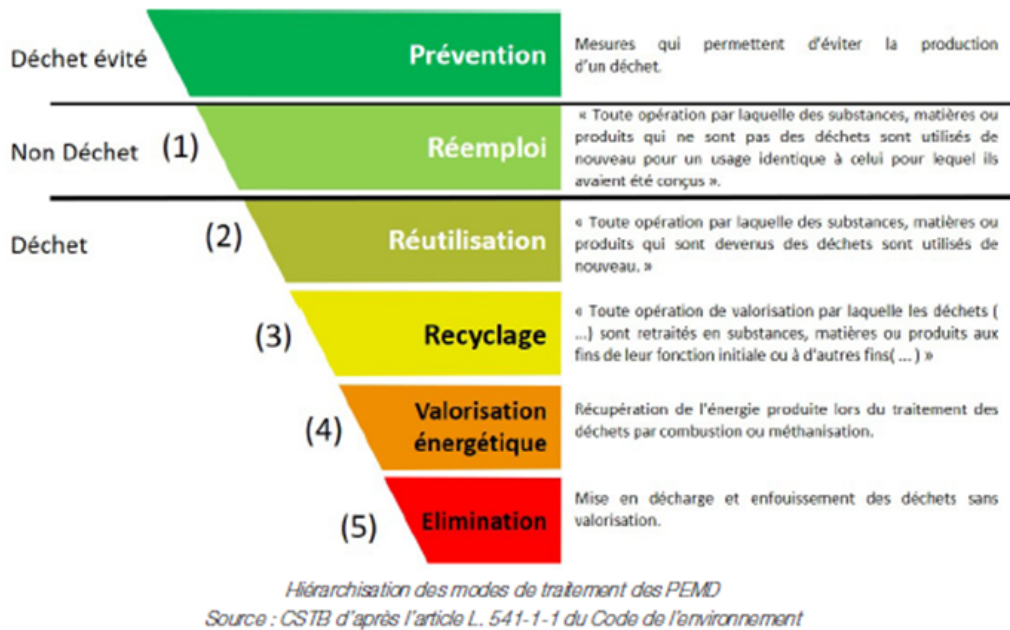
Déchet évité

Prévention

Mesures qui permettent d'éviter la production d'un déchet.

Non Déchet (1)

Réemploi

« Toute opération par laquelle des substances, matières ou produits qui ne sont pas des déchets sont utilisés de nouveau pour un usage identique à celui pour lequel ils avaient été conçus ».

Déchet (2)

Réutilisation

« Toute opération par laquelle des substances, matières ou produits qui sont devenus des déchets sont utilisés de nouveau. »

(3)

Recyclage

« Toute opération de valorisation par laquelle les déchets ( ...) sont retraités en substances, matières ou produits aux fins de leur fonction initiale ou à d'autres fins( ... ) »

(4)

Valorisation énergétique

Récupération de l'énergie produite lors du traitement des déchets par combustion ou méthanisation.

(5)

Elimination

Mise en décharge et enfouissement des déchets sans valorisation.

Hiérarchisation des modes de traitement des PEMD
Source : CSTB d'après l'article L. 541-1-1 du Code de l'environnement